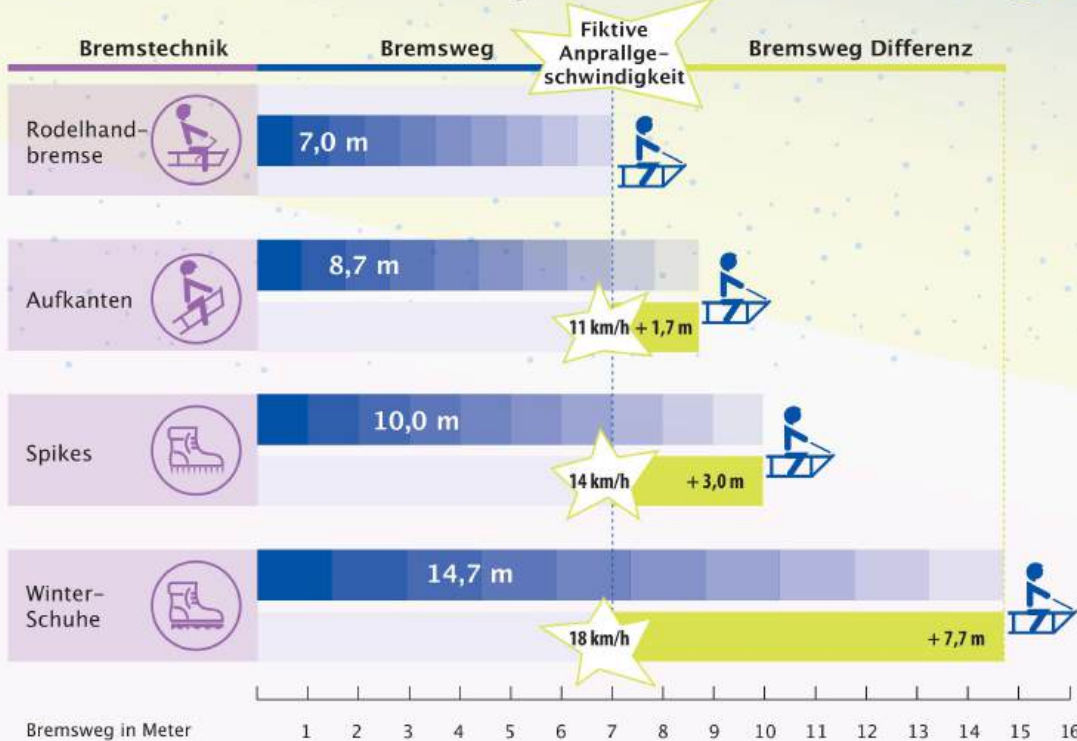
Bremstechnik

Bremsweg

Fiktive Anprallgeschwindigkeit

Bremsweg Differenz

Rodelhandbremse

7,0 m

Aufkanten

8,7 m

11 km/h

+ 1,7 m

Spikes

10,0 m

14 km/h

+ 3,0 m

Winter-Schuhe

14,7 m

18 km/h

+ 7,7 m

Bremsweg in Meter

1 2 3 4 5 6 7 8 9 10 11 12 13 14 15 16